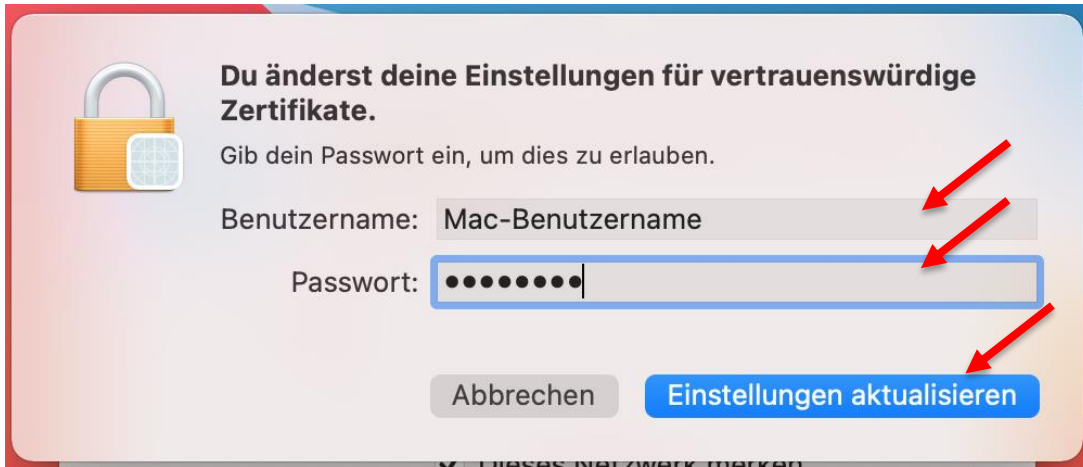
Du änderst deine Einstellungen für vertrauenswürdige Zertifikate.

Gib dein Passwort ein, um dies zu erlauben.

Benutzername: Mac-Benutzername

Passwort: ••••••••

Abbrechen

Einstellungen aktualisieren

Dieses Netzwerk merken